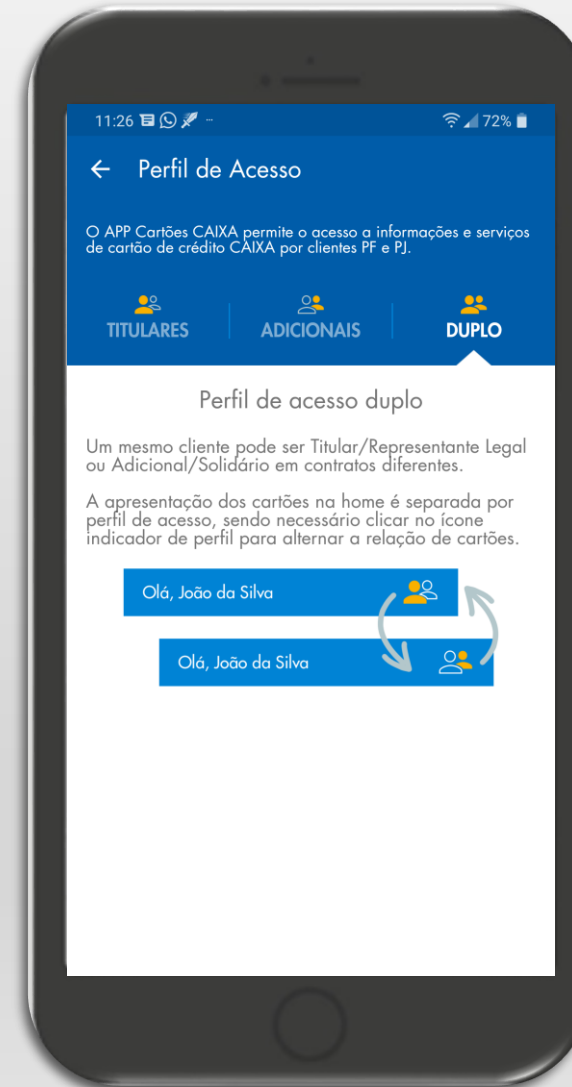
11:26 72%

← Perfil de Acesso

O APP Cartões CAIXA permite o acesso a informações e serviços de cartão de crédito CAIXA por clientes PF e PJ.

TITULARES ADICIONAIS DUPLO

Perfil de acesso duplo

Um mesmo cliente pode ser Titular/Representante Legal ou Adicional/Solidário em contratos diferentes.

A apresentação dos cartões na home é separada por perfil de acesso, sendo necessário clicar no ícone indicador de perfil para alternar a relação de cartões.

Olá, João da Silva

Olá, João da Silva